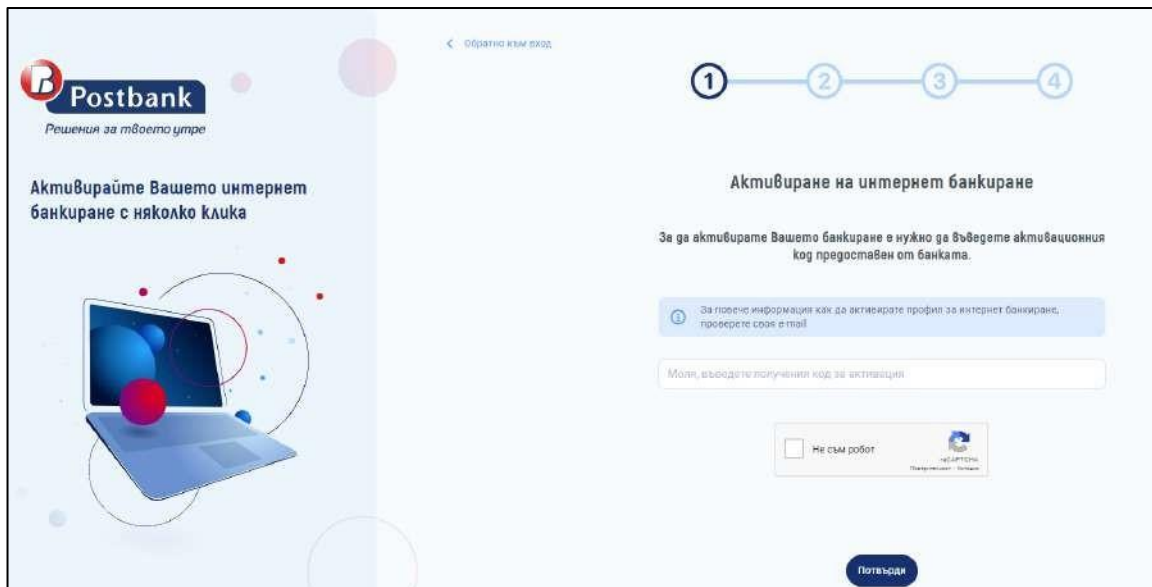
Postbank
Решения за твоето утре

Активирайте Вашето интернет банкиране с няколко клика

Обратно към вход

1 2 3 4

Активиране на интернет банкиране

За да активирате Вашето банкиране е нужно да въведете активационния код предоставен от банката.

За повече информация как да активирате профил за интернет банкиране, проверете своя e-mail

Моля, въведете получения код за активация

Не съм робот
reCAPTCHA
Поверителност - Условия

Потвърди